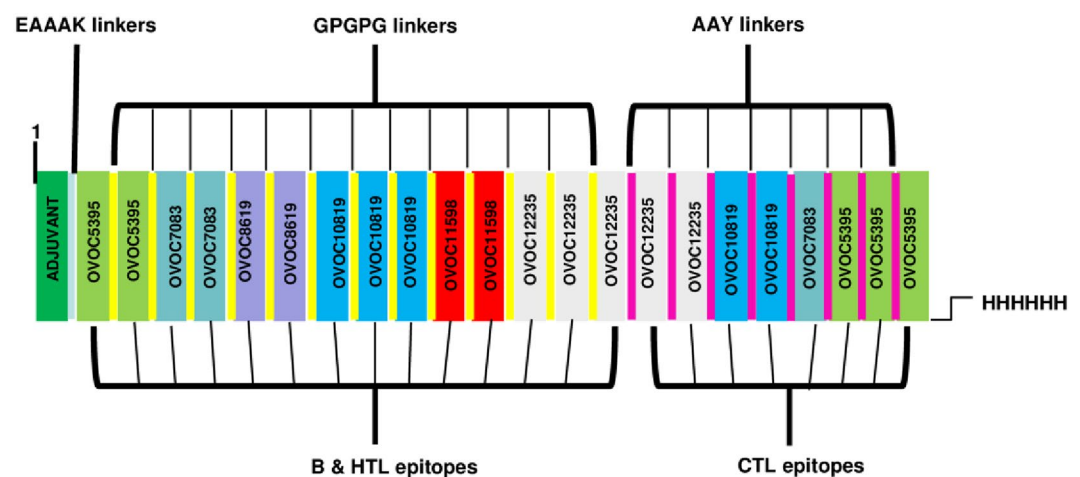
EAAAK linkers

GPGPG linkers

AAY linkers

1

ADJUVANT

OVOC5395

OVOC5395

OVOC7083

OVOC7083

OVOC8619

OVOC8619

OVOC10819

OVOC10819

OVOC10819

OVOC11598

OVOC11598

OVOC12235

OVOC12235

OVOC12235

OVOC12235

OVOC12235

OVOC10819

OVOC10819

OVOC7083

OVOC5395

OVOC5395

OVOC5395

HHHHHH

B & HTL epitopes

CTL epitopes